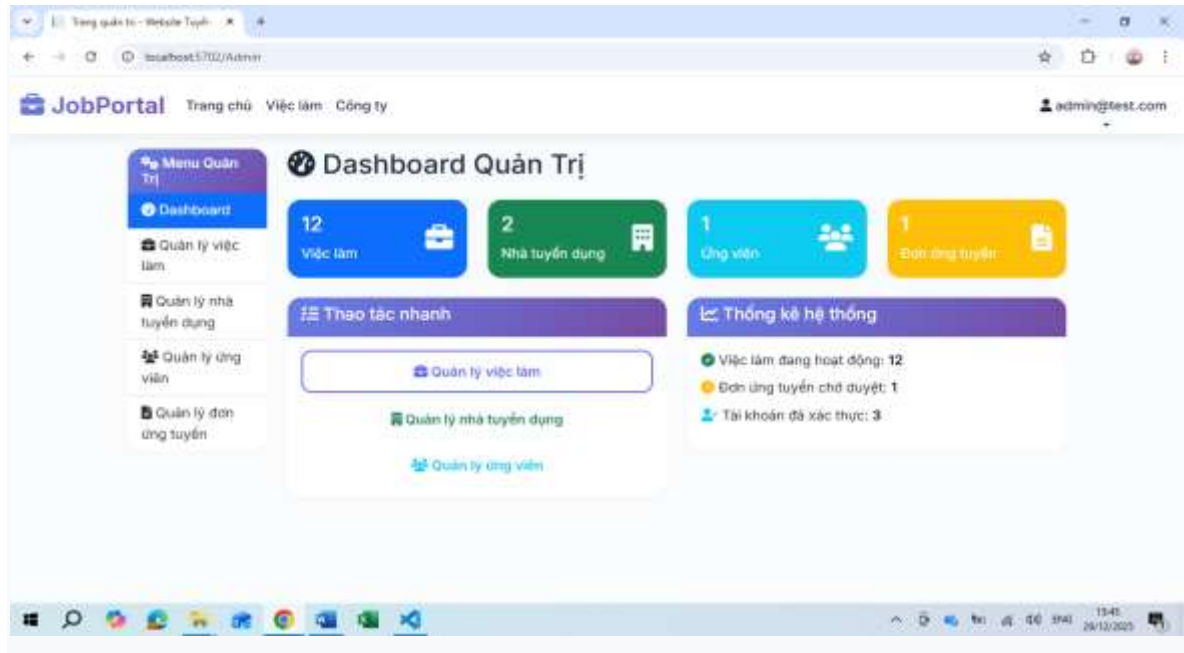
Trang quản trị - Website Tuyển ×

localhost:5702/Admin

JobPortal Trang chủ Việc làm Công ty

admin@test.com

Menu Quản Trị

Dashboard

Quản lý việc làm

Quản lý nhà tuyển dụng

Quản lý ứng viên

Quản lý đơn ứng tuyển

Dashboard Quản Trị

12
Việc làm

2
Nhà tuyển dụng

1
Ứng viên

1
Đơn ứng tuyển

Thao tác nhanh

Quản lý việc làm

Quản lý nhà tuyển dụng

Quản lý ứng viên

Thống kê hệ thống

Việc làm đang hoạt động: 12

Đơn ứng tuyển chờ duyệt: 1

Tài khoản đã xác thực: 3

15:41
29/12/2025